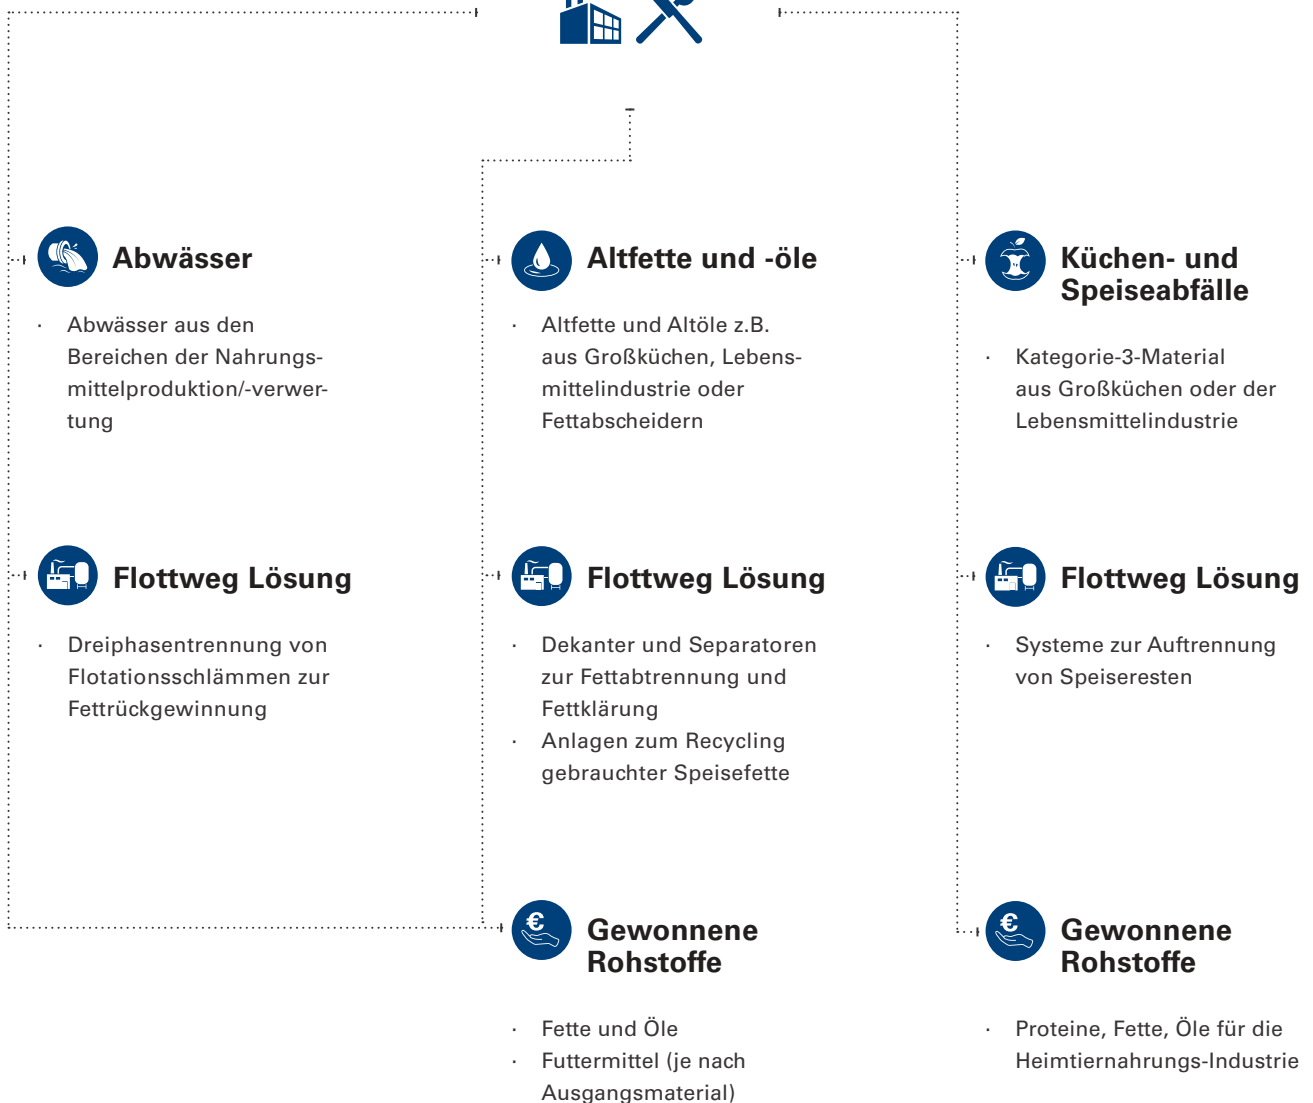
Abwässer

- Abwässer aus den Bereichen der Nahrungsmittelproduktion/-verwertung

Flottweg Lösung

- Dreiphasentrennung von Flotationsschlämmen zur Fettrückgewinnung

Altfette und -öle

- Altfette und Altöle z.B. aus Großküchen, Lebensmittelindustrie oder Fettabscheidern

Flottweg Lösung

- Dekanter und Separatoren zur Fettabtrennung und Fettklärung
- Anlagen zum Recycling gebrauchter Speisefette

Gewonnene Rohstoffe

- Fette und Öle
- Futtermittel (je nach Ausgangsmaterial)

Küchen- und Speiseabfälle

- Kategorie-3-Material aus Großküchen oder der Lebensmittelindustrie

Flottweg Lösung

- Systeme zur Auftrennung von Speiseresten

Gewonnene Rohstoffe

- Proteine, Fette, Öle für die Heimtiernahrungs-Industrie